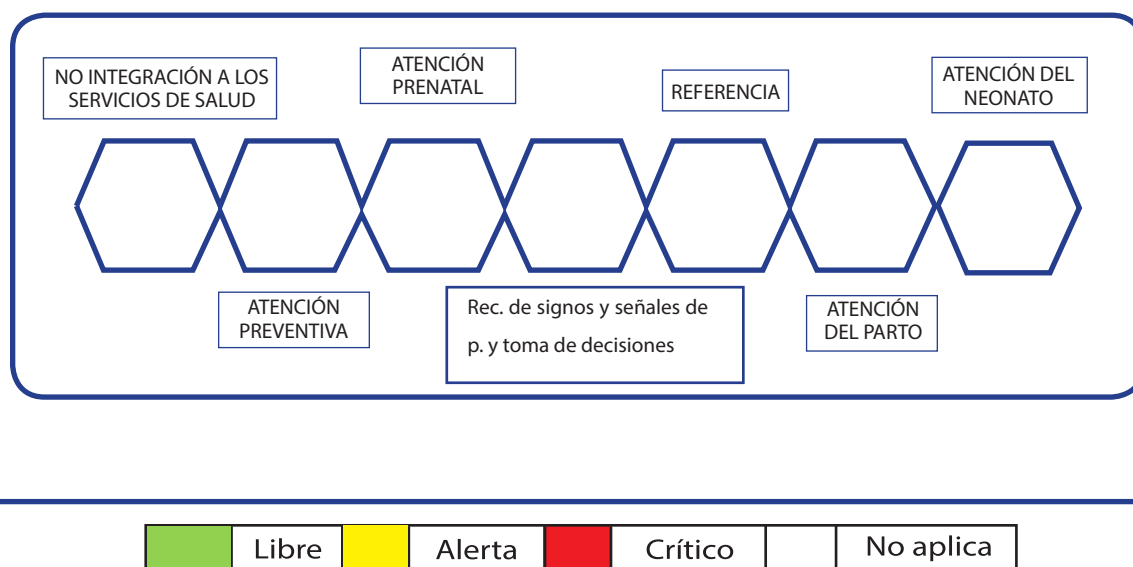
NO INTEGRACIÓN A LOS SERVICIOS DE SALUD

ATENCIÓN PRENATAL

REFERENCIA

ATENCIÓN DEL NEONATO

ATENCIÓN PREVENTIVA

Rec. de signos y señales de p. y toma de decisiones

ATENCIÓN DEL PARTO

| | Libre | | Alerta | | Crítico | | No aplica |
|---|---|---|---|---|---|---|---|